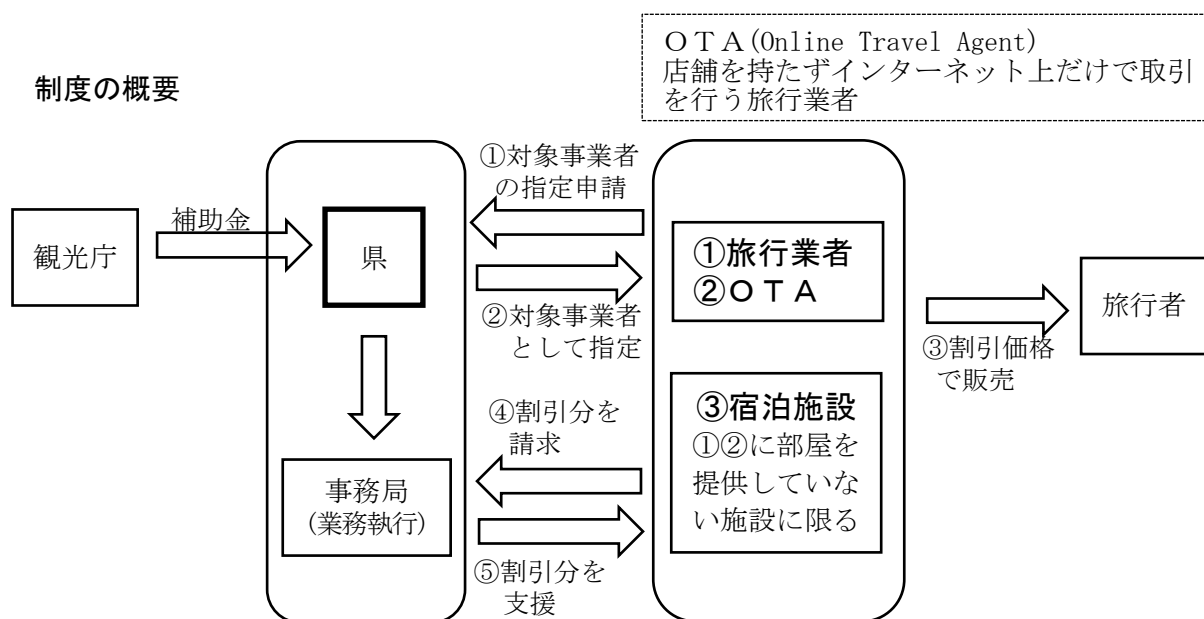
ＯＴＡ(Online Travel Agent)
店舗を持たずインターネット上だけで取引を行う旅行業者

制度の概要

観光庁

補助金

県

事務局
(業務執行)

①対象事業者の指定申請

②対象事業者として指定

④割引分を請求

⑤割引分を支援

①旅行業者
②ＯＴＡ

③宿泊施設
①②に部屋を提供していない施設に限る

③割引価格で販売

旅行者